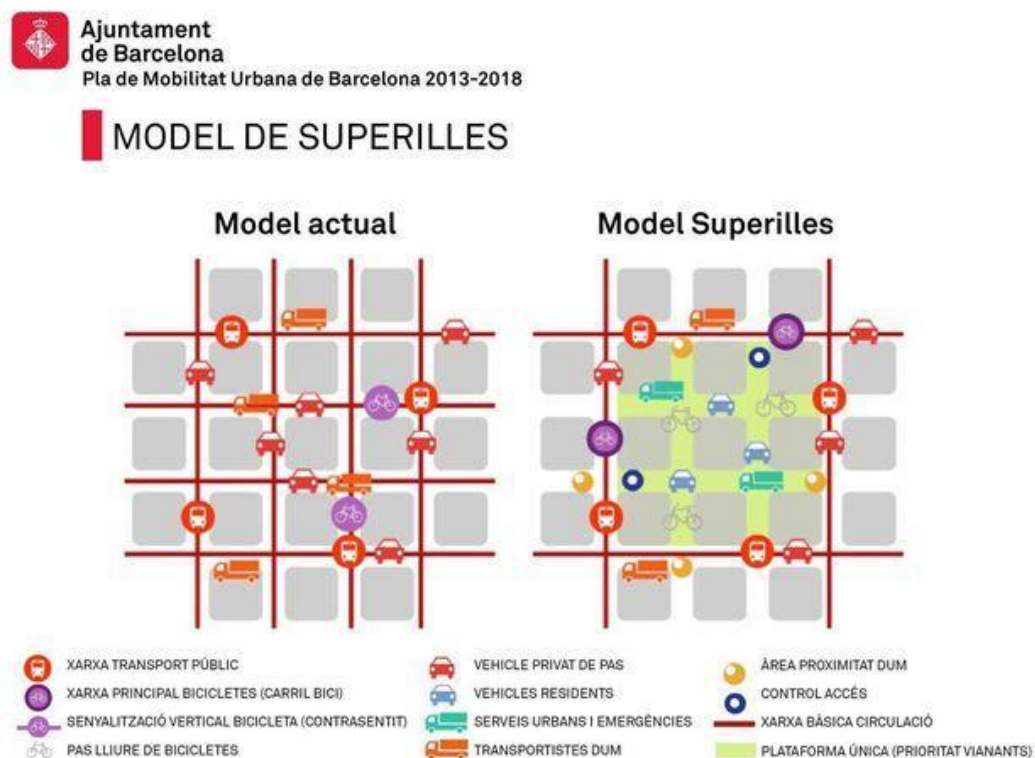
Ajuntament de Barcelona
Pla de Mobilitat Urbana de Barcelona 2013-2018

MODEL DE SUPERILLES

Model actual

Model Superilles

XARXA TRANSPORT PÚBLIC
XARXA PRINCIPAL BICICLETES (CARRIL BICI)
SENYALITZACIÓ VERTICAL BICICLETA (CONTRASENTIT)
PAS LLIURE DE BICICLETES

VEHICLE PRIVAT DE PAS
VEHICLES RESIDENTS
SERVEIS URBANS I EMERGÈNCIES
TRANSPORTISTES DUM

ÀREA PROXIMITAT DUM
CONTROL ACCÉS
XARXA BÀSICA CIRCULACIÓ
PLATAFORMA ÚNICA (PRIORITAT VIANANTS)